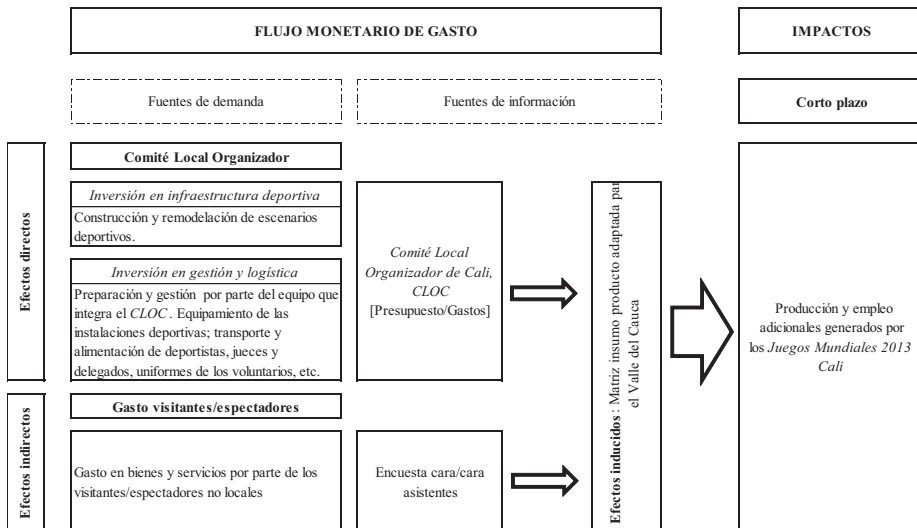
FLUJO MONETARIO DE GASTO

IMPACTOS

Fuentes de demanda

Fuentes de información

Corto plazo

Efectos directos

Comité Local Organizador

*Inversión en infraestructura deportiva*

Construcción y remodelación de escenarios deportivos.

*Inversión en gestión y logística*

Preparación y gestión por parte del equipo que integra el *CLOC*. Equipamiento de las instalaciones deportivas; transporte y alimentación de deportistas, jueces y delegados, uniformes de los voluntarios, etc.

*Comité Local Organizador de Cali, CLOC*
[Presupuesto/Gastos]

**Efectos inducidos**: Matriz insumo producto adaptada para el Valle del Cauca

Producción y empleo adicionales generados por los *Juegos Mundiales 2013 Cali*

Efectos indirectos

Gasto visitantes/espectadores

Gasto en bienes y servicios por parte de los visitantes/espectadores no locales

Encuesta cara/cara asistentes